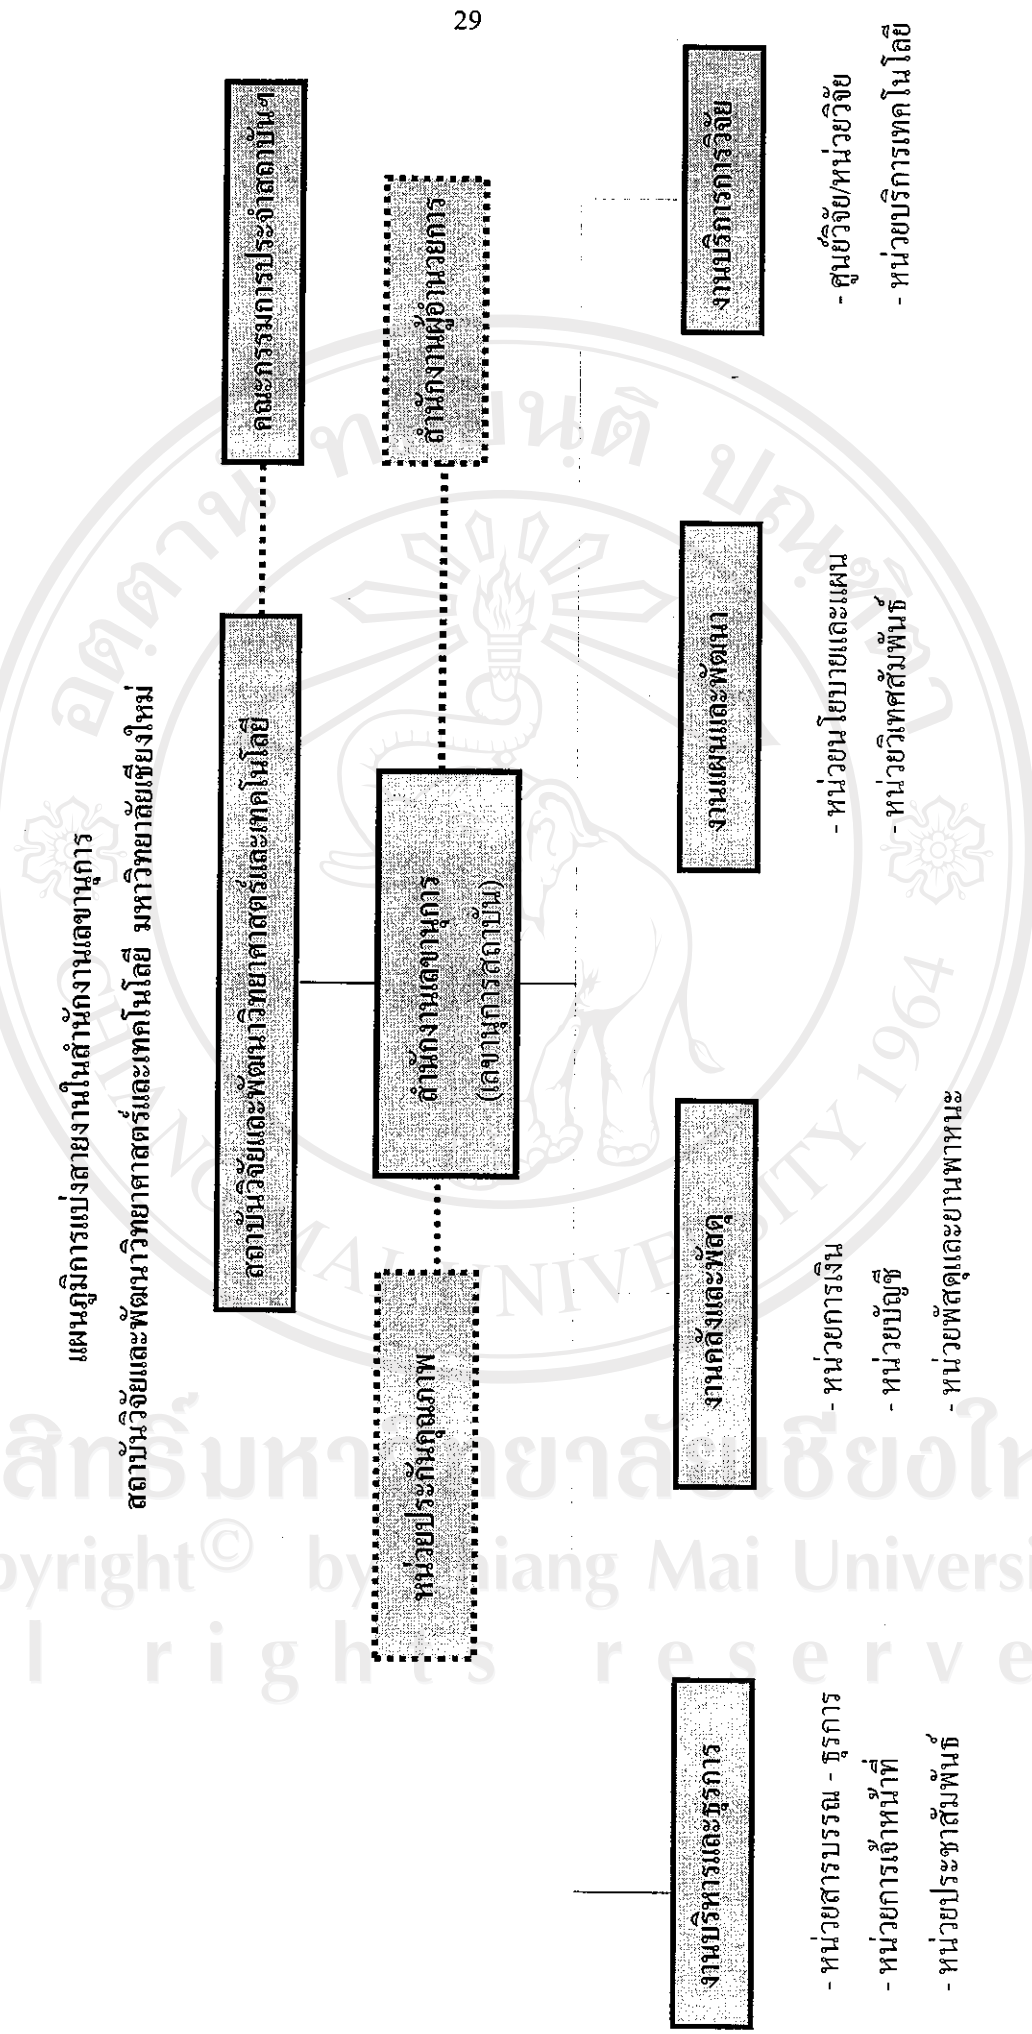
29

แผนภูมิการแบ่งสายงานในสำนักงานเลขานุการ
สถาบันวิจัยและพัฒนาวิทยาศาสตร์และเทคโนโลยี มหาวิทยาลัยเชียงใหม่

คณะกรรมการประจำสถาบันฯ

สถาบันวิจัยและพัฒนาวิทยาศาสตร์และเทคโนโลยี

สำนักงานผู้อำนวยการ

สำนักงานเลขานุการ
(เลขานุการสถาบัน)

หน่วยประกันคุณภาพ

งานบริหารและธุรการ
- หน่วยสารบรรณ - ธุรการ
- หน่วยการเจ้าหน้าที่
- หน่วยประชาสัมพันธ์

งานคลังและพัสดุ
- หน่วยการเงิน
- หน่วยบัญชี
- หน่วยพัสดุและยานพาหนะ

งานแผนและพัฒนา
- หน่วยนโยบายและแผน
- หน่วยวิเทศสัมพันธ์

งานบริการการวิจัย
- ศูนย์วิจัย/หน่วยวิจัย
- หน่วยบริการเทคโนโลยี

ลิขสิทธิ์มหาวิทยาลัยเชียงใหม่
Copyright© by Chiang Mai University
All rights reserved